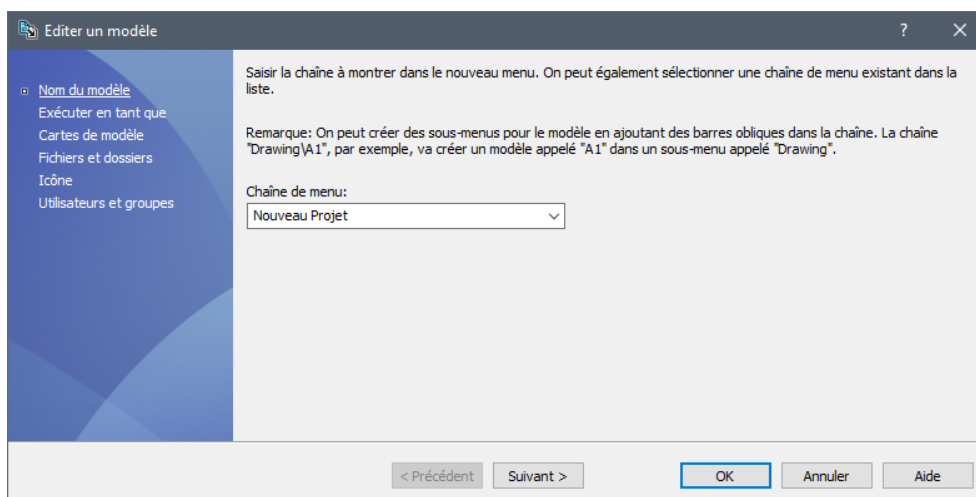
Editer un modèle

?

Nom du modèle
Exécuter en tant que
Cartes de modèle
Fichiers et dossiers
Icône
Utilisateurs et groupes

Saisir la chaîne à montrer dans le nouveau menu. On peut également sélectionner une chaîne de menu existant dans la liste.

Remarque: On peut créer des sous-menus pour le modèle en ajoutant des barres obliques dans la chaîne. La chaîne "Drawing\A1", par exemple, va créer un modèle appelé "A1" dans un sous-menu appelé "Drawing".

Chaîne de menu:

Nouveau Projet

< Précédent

Suivant >

OK

Annuler

Aide